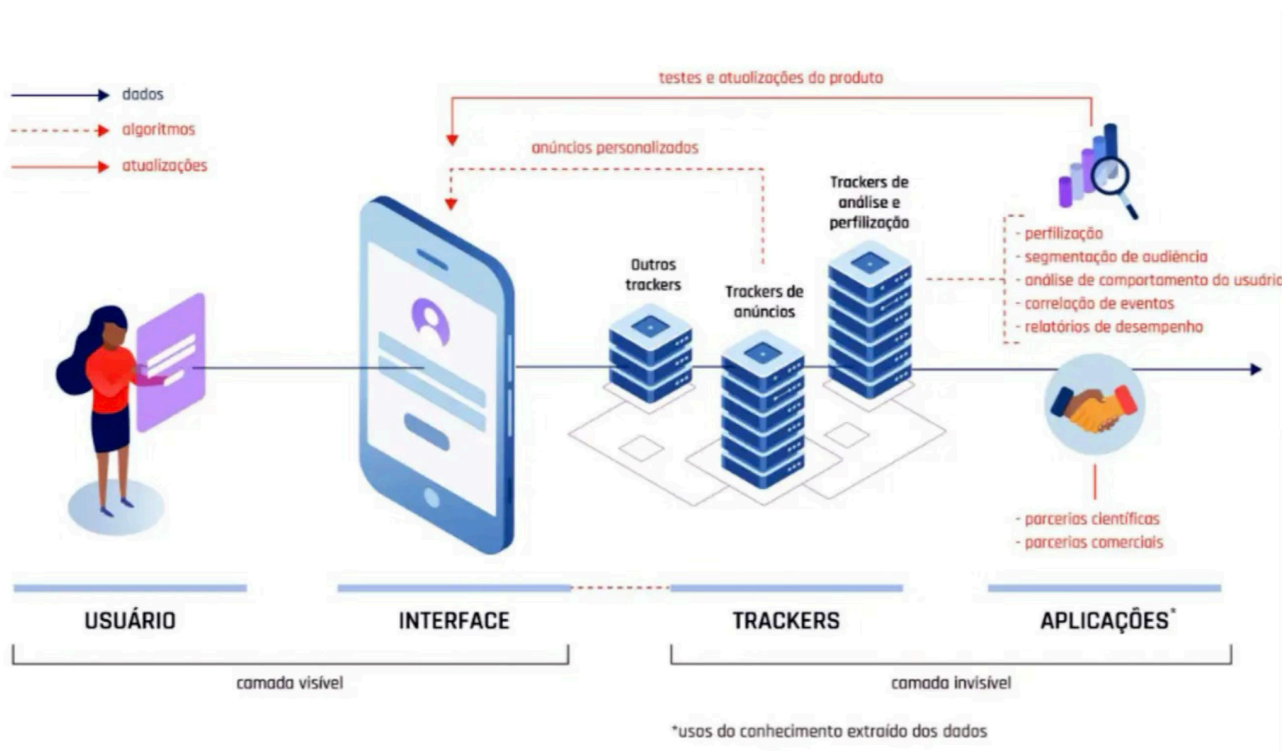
dados
algoritmos
atualizações

testes e atualizações do produto

anúncios personalizados

Trackers de análise e perfilização

Outros trackers

Trackers de anúncios

- perfilização
- segmentação de audiência
- análise de comportamento do usuário
- correlação de eventos
- relatórios de desempenho

- parcerias científicas
- parcerias comerciais

USUÁRIO

INTERFACE

TRACKERS

APLICAÇÕES*

camada visível

camada invisível

*usos do conhecimento extraído dos dados